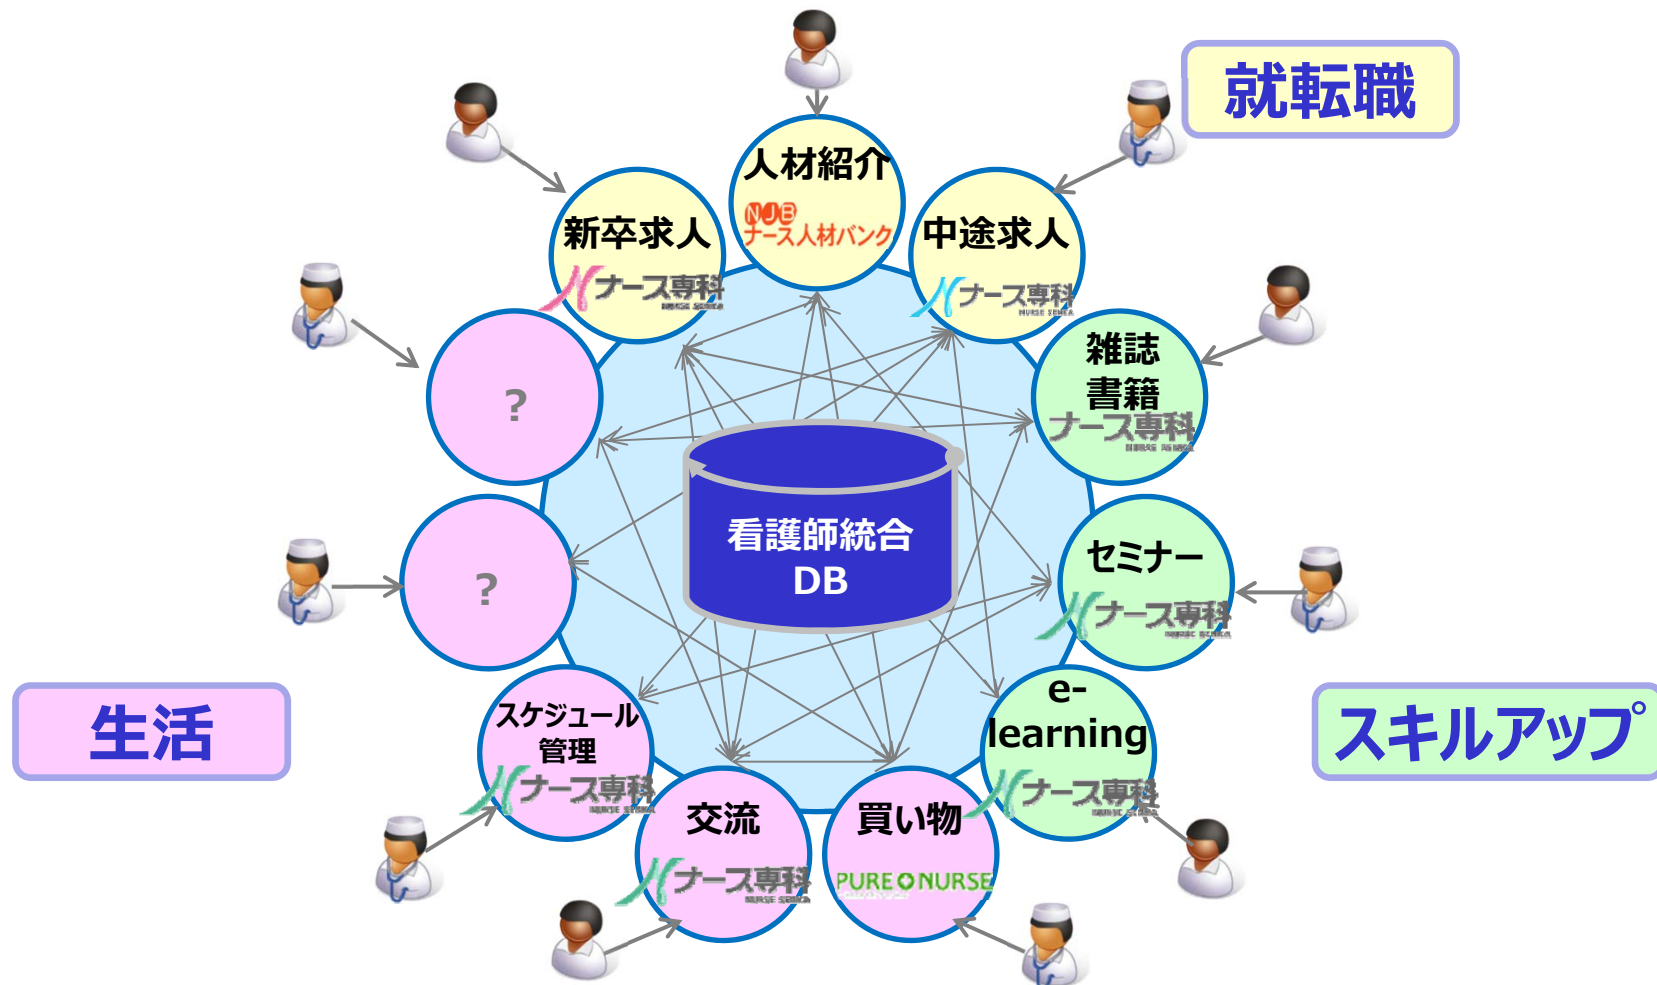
就転職

人材紹介
NJB
ナース人材バンク

新卒求人
ナース専科

中途求人
ナース専科

雑誌
書籍
ナース専科

?

?

看護師統合
DB

セミナー
ナース専科

e-learning
ナース専科

スケジュール
管理
ナース専科

交流
ナース専科

買い物
PURE NURSE

生活

スキルアップ